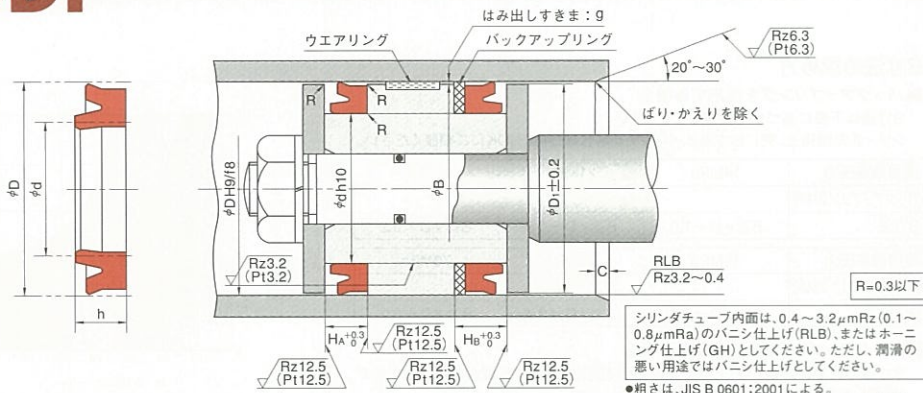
はみ出しすきま：g

ウエアリング

バックアップリング

Rz6.3 (Pt6.3)

$20^\circ \sim 30^\circ$

ばり・かえりを除く

R

R

R

$\phi D$

$\phi d$

h

$\phi DH9/f8$

$\phi dh10$

$\phi B$

$\phi D_1 \pm 0.2$

Rz3.2 (Pt3.2)

RLB

Rz3.2〜0.4

C

R=0.3以下

$H_A{}^{+0.3}_{0}$

$H_B{}^{+0.3}_{0}$

Rz12.5 (Pt12.5)

Rz12.5 (Pt12.5)

Rz12.5 (Pt12.5)

Rz12.5 (Pt12.5)

シリンダチューブ内面は、0.4〜3.2$\mu$mRz (0.1〜0.8$\mu$mRa) のバニシ仕上げ (RLB)、またはホーニング仕上げ (GH) としてください。ただし、潤滑の悪い用途ではバニシ仕上げとしてください。

●粗さは、JIS B 0601:2001による。